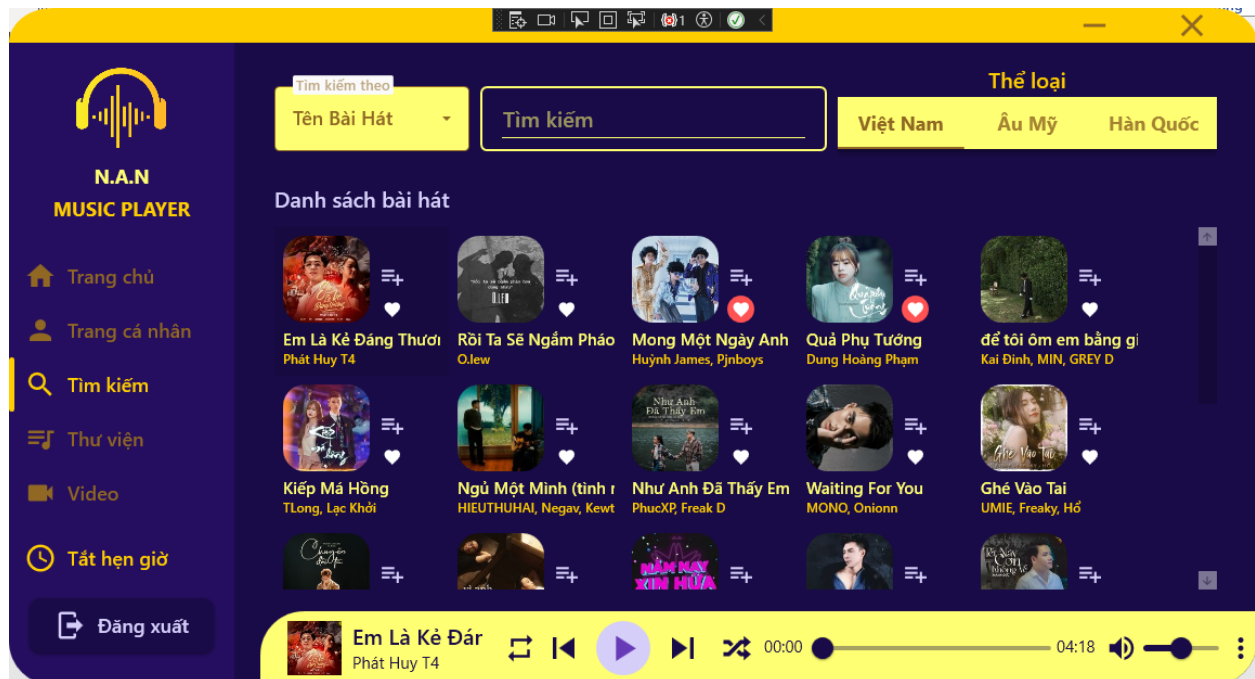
N.A.N
MUSIC PLAYER

Trang chủ
Trang cá nhân
Tìm kiếm
Thư viện
Video
Tắt hẹn giờ
Đăng xuất

Tìm kiếm theo
Tên Bài Hát
Tìm kiếm

Thể loại
Việt Nam
Âu Mỹ
Hàn Quốc

Danh sách bài hát

Em Là Kẻ Đáng Thươ
Phát Huy T4
Rồi Ta Sẽ Ngắm Pháo
O.lew
Mong Một Ngày Anh
Huỳnh James, Pjnboys
Quả Phụ Tướng
Dung Hoàng Phạm
để tôi ôm em bằng gi
Kai Đinh, MIN, GREY D

Kiếp Má Hồng
TLong, Lạc Khởi
Ngủ Một Mình (tình r
HIEUTHUHAI, Negav, Kewt
Như Anh Đã Thấy Em
PhucXP, Freak D
Waiting For You
MONO, Onionn
Ghé Vào Tai
UMIE, Freaky, Hổ

Em Là Kẻ Đár
Phát Huy T4
00:00
04:18